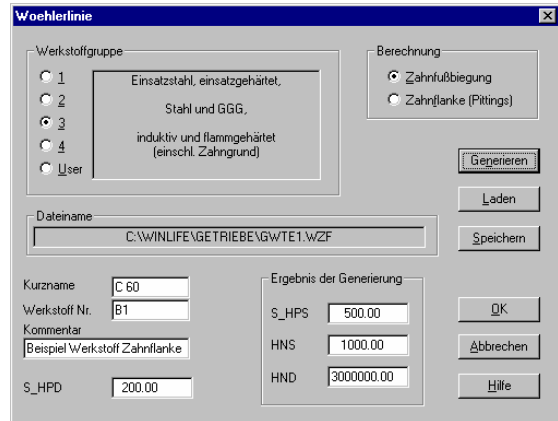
Woehlerlinie

Werkstoffgruppe

1
2
3
4
User

Einsatzstahl, einsatzgehärtet,

Stahl und GGG,

induktiv und flammgehärtet (einschl. Zahngrund)

Berechnung

Zahnfußbiegung
Zahnflanke (Pittings)

Generieren

Laden

Speichern

Dateiname

C:\WINLIFE\GETRIEBE\GWTE1.WZF

Kurzname C 60
Werkstoff Nr. B1
Kommentar
Beispiel Werkstoff Zahnflanke

S_HPD 200.00

Ergebnis der Generierung

S_HPS 500.00

HNS 1000.00

HND 3000000.00

OK

Abbrechen

Hilfe